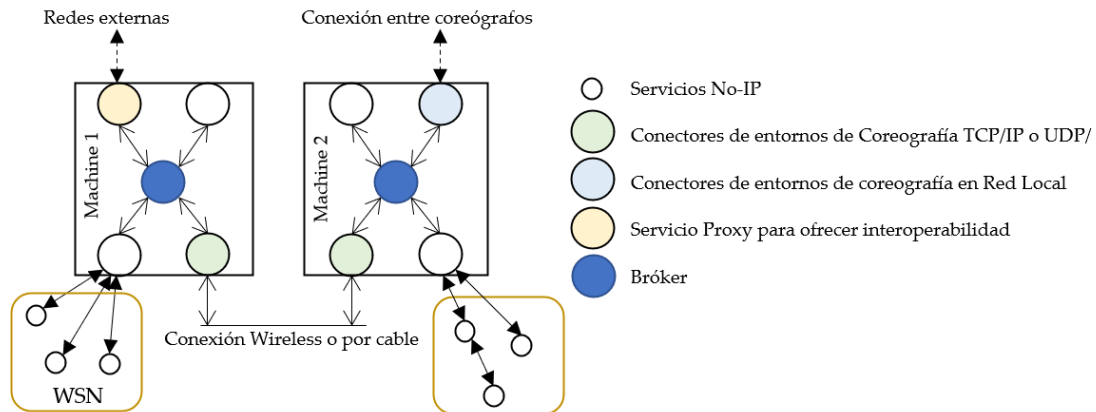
Redes externas

Conexión entre coreógrafos

Machine 1

Machine 2

Servicios No-IP

Conectores de entornos de Coreografía TCP/IP o UDP/

Conectores de entornos de coreografía en Red Local

Servicio Proxy para ofrecer interoperabilidad

Bróker

Conexión Wireless o por cable

WSN